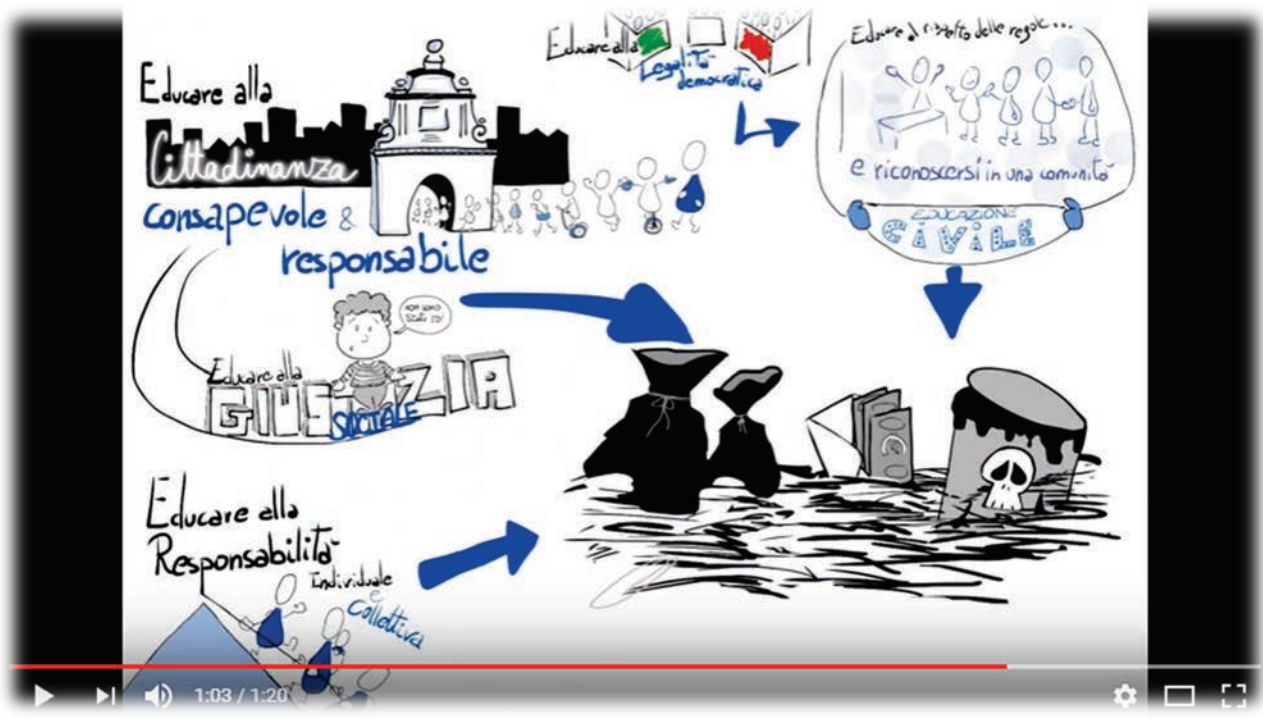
Educare alla
Cittadinanza
consapevole &
responsabile

Educare alla Legalità democratica

Educare al rispetto delle regole...
e riconoscersi in una comunità
EDUCAZIONE CIVILE

NON SONO STATO IO!
Educare alla GIUSTIZIA SOCIALE

Educare alla Responsabilità Individuale e Collettiva

1:03 / 1:20